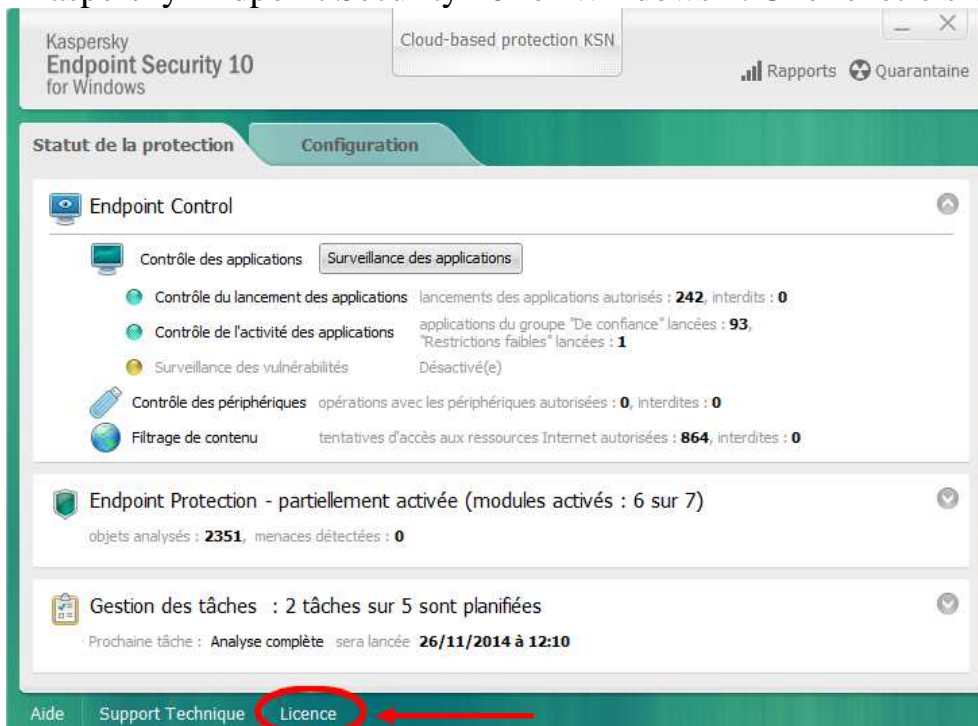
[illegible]

Kaspersky
Endpoint Security 10
for Windows

Cloud-based protection KSN

Rapports Quarantaine

Statut de la protection

Configuration

Endpoint Control

Contrôle des applications

Surveillance des applications

Contrôle du lancement des applications lancements des applications autorisés : **242**, interdits : **0**

Contrôle de l'activité des applications applications du groupe "De confiance" lancées : **93**, "Restrictions faibles" lancées : **1**

Surveillance des vulnérabilités Désactivé(e)

Contrôle des périphériques opérations avec les périphériques autorisées : **0**, interdites : **0**

Filtrage de contenu tentatives d'accès aux ressources Internet autorisées : **864**, interdites : **0**

Endpoint Protection - partiellement activée (modules activés : 6 sur 7)

objets analysés : **2351**, menaces détectées : **0**

Gestion des tâches : 2 tâches sur 5 sont planifiées

Prochaine tâche : Analyse complète sera lancée **26/11/2014 à 12:10**

Aide Support Technique Licence